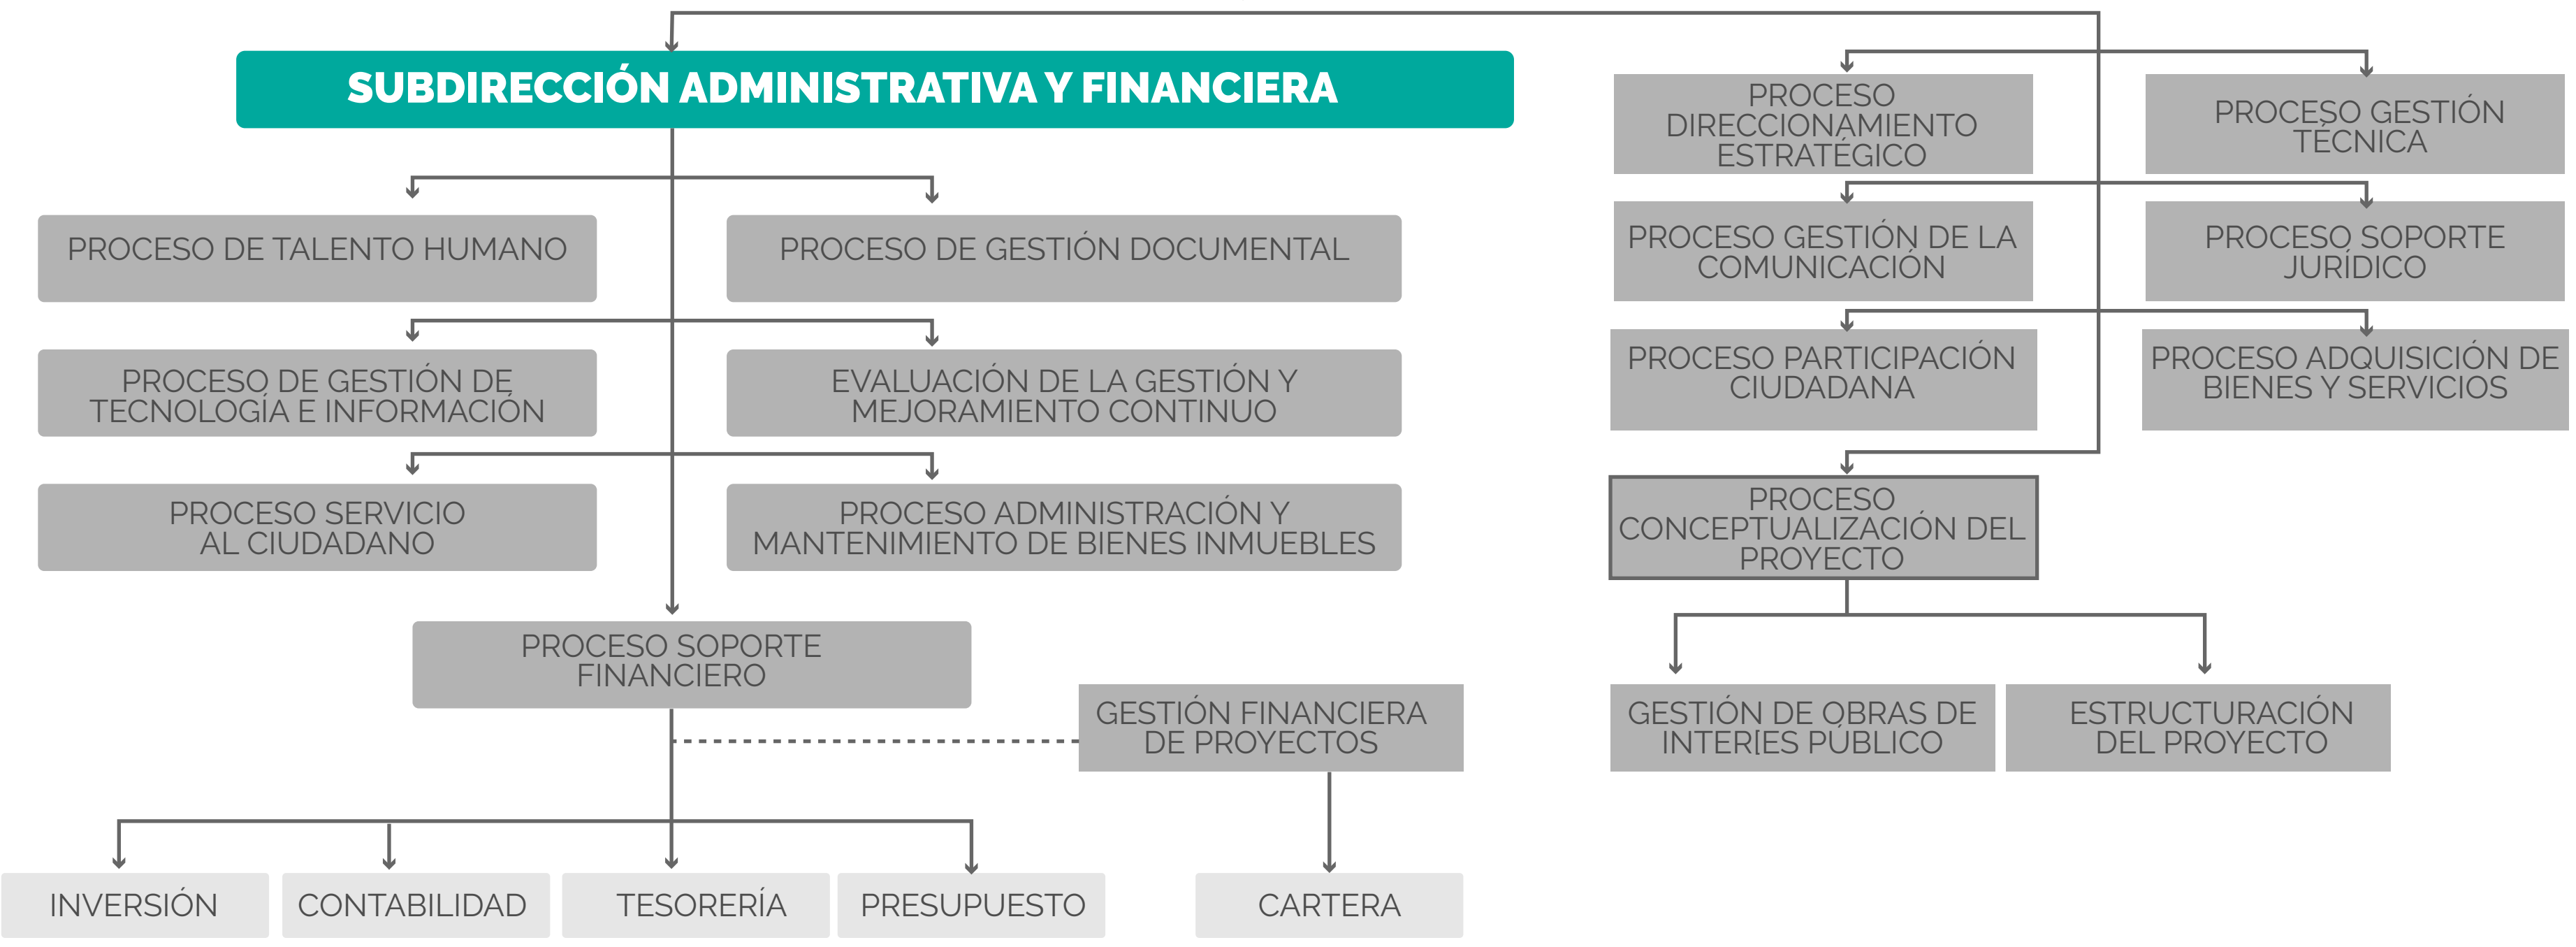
SUBDIRECCIÓN ADMINISTRATIVA Y FINANCIERA

PROCESO DE TALENTO HUMANO

PROCESO DE GESTIÓN DOCUMENTAL

PROCESO DE GESTIÓN DE TECNOLOGÍA E INFORMACIÓN

EVALUACIÓN DE LA GESTIÓN Y MEJORAMIENTO CONTINUO

PROCESO SERVICIO AL CIUDADANO

PROCESO ADMINISTRACIÓN Y MANTENIMIENTO DE BIENES INMUEBLES

PROCESO SOPORTE FINANCIERO

GESTIÓN FINANCIERA DE PROYECTOS

INVERSIÓN

CONTABILIDAD

TESORERÍA

PRESUPUESTO

CARTERA

PROCESO DIRECCIONAMIENTO ESTRATÉGICO

PROCESO GESTIÓN TÉCNICA

PROCESO GESTIÓN DE LA COMUNICACIÓN

PROCESO SOPORTE JURÍDICO

PROCESO PARTICIPACIÓN CIUDADANA

PROCESO ADQUISICIÓN DE BIENES Y SERVICIOS

PROCESO CONCEPTUALIZACIÓN DEL PROYECTO

GESTIÓN DE OBRAS DE INTER[ES PÚBLICO

ESTRUCTURACIÓN DEL PROYECTO